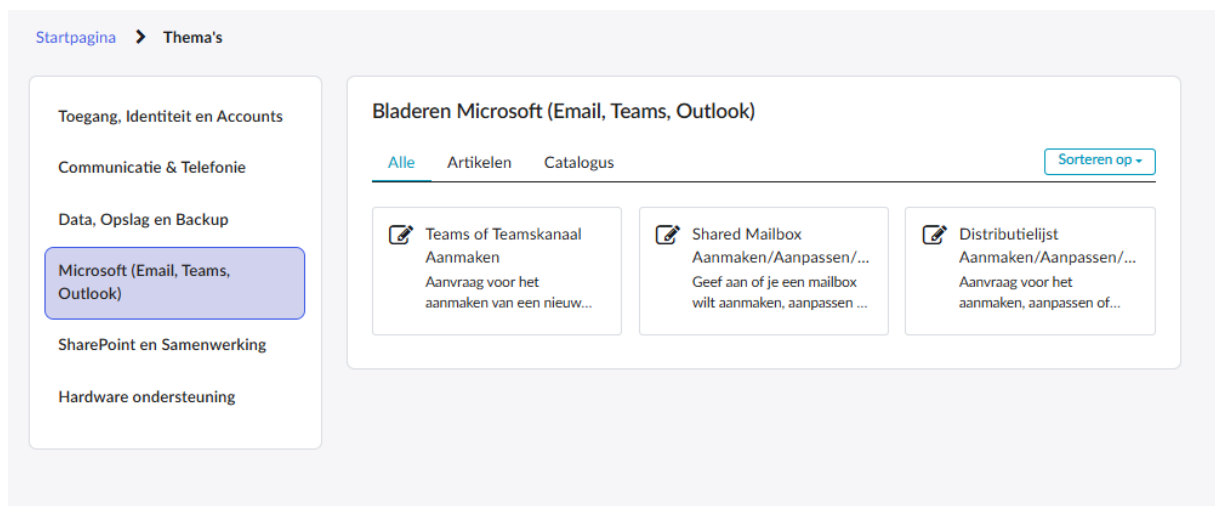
Startpagina > Thema's

Toegang, Identiteit en Accounts

Communicatie & Telefonie

Data, Opslag en Backup

Microsoft (Email, Teams, Outlook)

SharePoint en Samenwerking

Hardware ondersteuning

Bladeren Microsoft (Email, Teams, Outlook)

Alle Artikelen Catalogus

Sorteren op

Teams of Teamskanaal Aanmaken
Aanvraag voor het aanmaken van een nieuw...

Shared Mailbox Aanmaken/Aanpassen/...
Geef aan of je een mailbox wilt aanmaken, aanpassen ...

Distributielijst Aanmaken/Aanpassen/...
Aanvraag voor het aanmaken, aanpassen of...